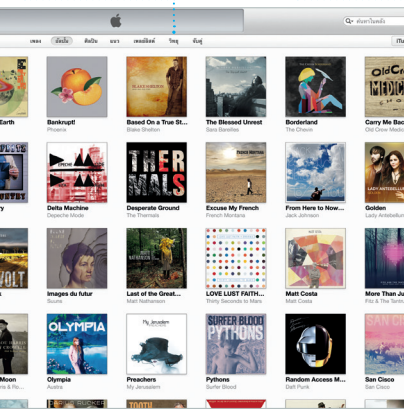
ค้นหาในคลัง

เพลง อัลบั้ม ศิลปิน แนว เพลย์ลิสต์ วิทยุ ซิงค์

Earth

Bankrupt!
Phoenix

Based On a True St...
Blake Shelton

The Blessed Unrest
Sara Bareilles

Borderland
The Chevin

Old Crow Medicine Show
Old Crow Medici

ry

Delta Machine
Depeche Mode

Desperate Ground
The Thermals

Excuse My French
French Montana

From Here to Now...
Jack Johnson

Golden
Lady Antebellum

Images du futur
Suuns

Last of the Great...
Matt Nathanson

LOVE LUST FAITH...
Thirty Seconds to Mars

Matt Costa
Matt Costa

More Than Just
Fitz & The Tantru

Moon

Olympia
Austra

Preachers
My Jerusalem

Pythons
Surfer Blood

Random Access M...
Daft Punk

San Cisco
San Cisco